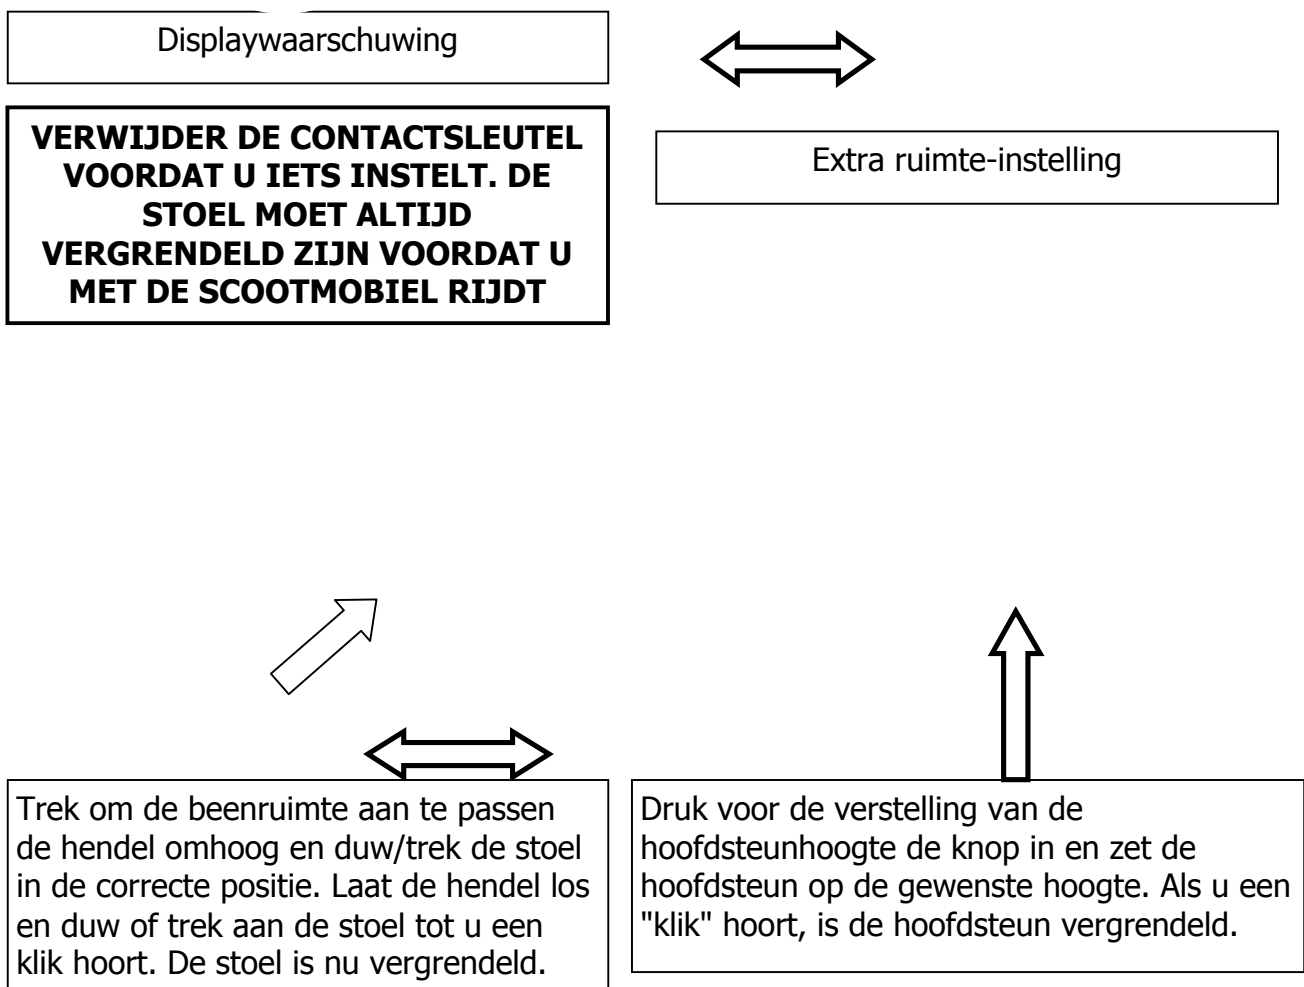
Displaywaarschuwing

VERWIJDER DE CONTACTSLEUTEL VOORDAT U IETS INSTELT. DE STOEL MOET ALTIJD VERGRENDELD ZIJN VOORDAT U MET DE SCOOTMOBIEL RIJDT

Extra ruimte-instelling

Trek om de beenruimte aan te passen de hendel omhoog en duw/trek de stoel in de correcte positie. Laat de hendel los en duw of trek aan de stoel tot u een klik hoort. De stoel is nu vergrendeld.

Druk voor de verstelling van de hoofdsteunhoogte de knop in en zet de hoofdsteun op de gewenste hoogte. Als u een "klik" hoort, is de hoofdsteun vergrendeld.